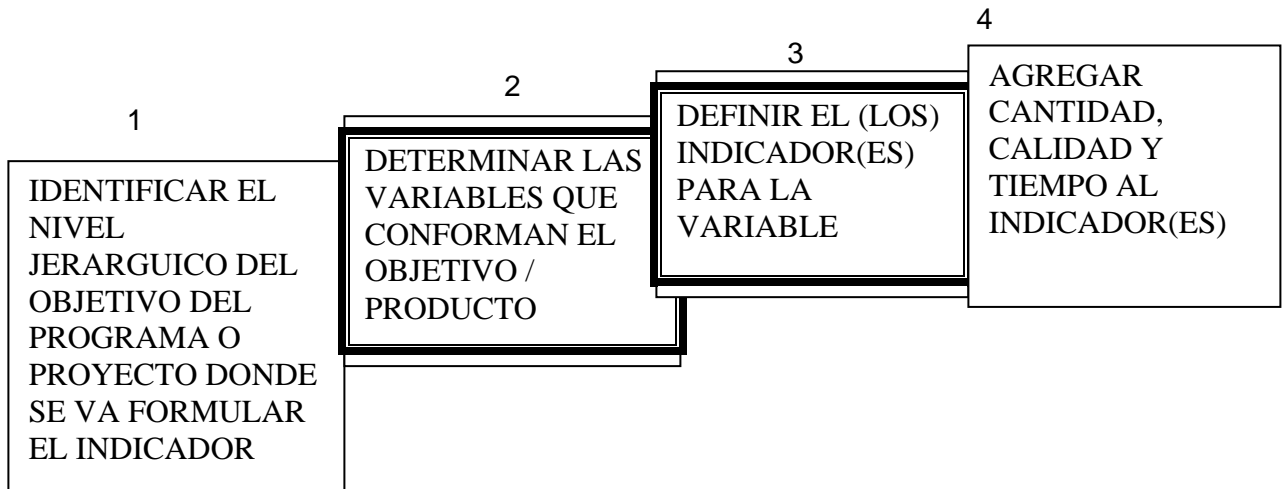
1

IDENTIFICAR EL NIVEL JERARGUICO DEL OBJETIVO DEL PROGRAMA O PROYECTO DONDE SE VA FORMULAR EL INDICADOR

2

DETERMINAR LAS VARIABLES QUE CONFORMAN EL OBJETIVO / PRODUCTO

3

DEFINIR EL (LOS) INDICADOR(ES) PARA LA VARIABLE

4

AGREGAR CANTIDAD, CALIDAD Y TIEMPO AL INDICADOR(ES)